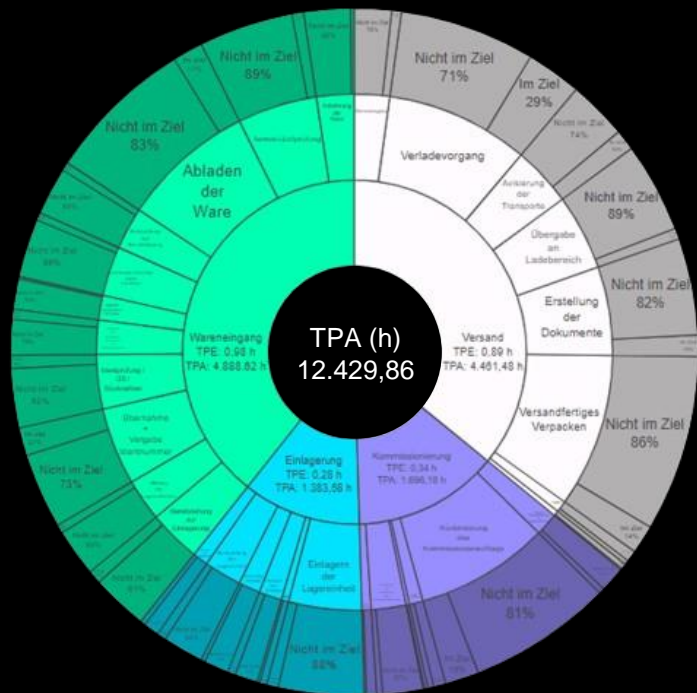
TPA (h)
12.429,86

Versand
TPE: 0,89 h
TPA: 4.461,48 h

Wareneingang
TPE: 0,98 h
TPA: 4.888,82 h

Einlagerung
TPE: 0,28 h
TPA: 1.383,58 h

Kommissionierung
TPE: 0,34 h
TPA: 1.696,18 h

Abladen der Ware

Verladevorgang

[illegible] der Transporte

Übergabe an Ladebereich

Erstellung der Dokumente

Versandfertiges Verpacken

Einlagern der Lagereinheit

Nicht im Ziel
71%

Im Ziel
29%

Nicht im Ziel
74%

Nicht im Ziel
89%

Nicht im Ziel
82%

Nicht im Ziel
86%

Im Ziel
14%

Nicht im Ziel
81%

Nicht im Ziel
88%

Nicht im Ziel
89%

Nicht im Ziel
83%

Nicht im Ziel
73%

Nicht im Ziel
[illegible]

Nicht im Ziel
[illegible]

Nicht im Ziel
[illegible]